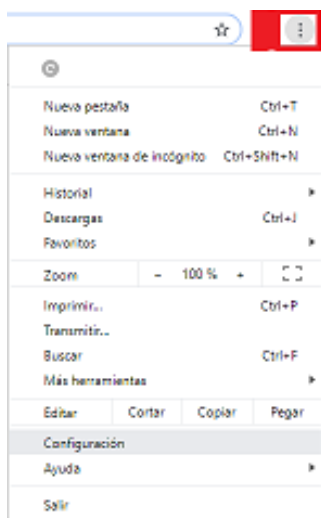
Nueva pestaña Ctrl+T
Nueva ventana Ctrl+N
Nueva ventana de incógnito Ctrl+Shift+N

Historial
Descargas Ctrl+J
Favoritos

Zoom – 100 % +

Imprimir... Ctrl+P
Transmitir...
Buscar Ctrl+F
Más herramientas

Editar Cortar Copiar Pegar

Configuración
Ayuda

Salir